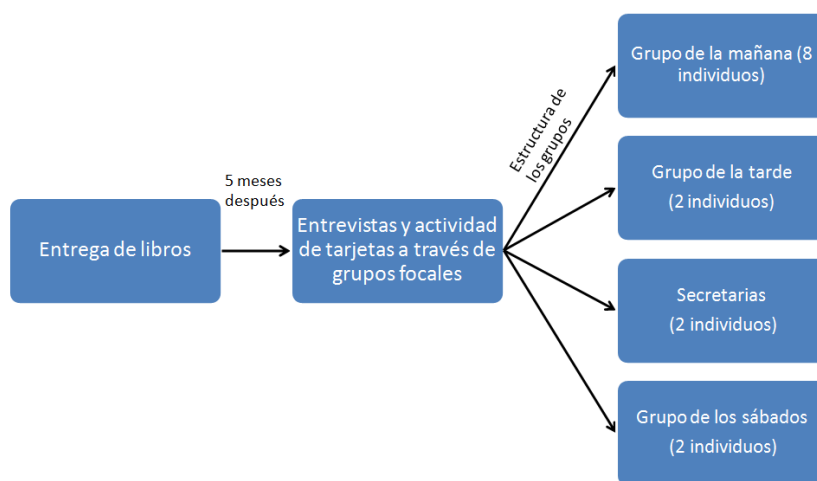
Entrega de libros

5 meses después

Entrevistas y actividad de tarjetas a través de grupos focales

Estructura de los grupos

Grupo de la mañana (8 individuos)

Grupo de la tarde (2 individuos)

Secretarias (2 individuos)

Grupo de los sábados (2 individuos)